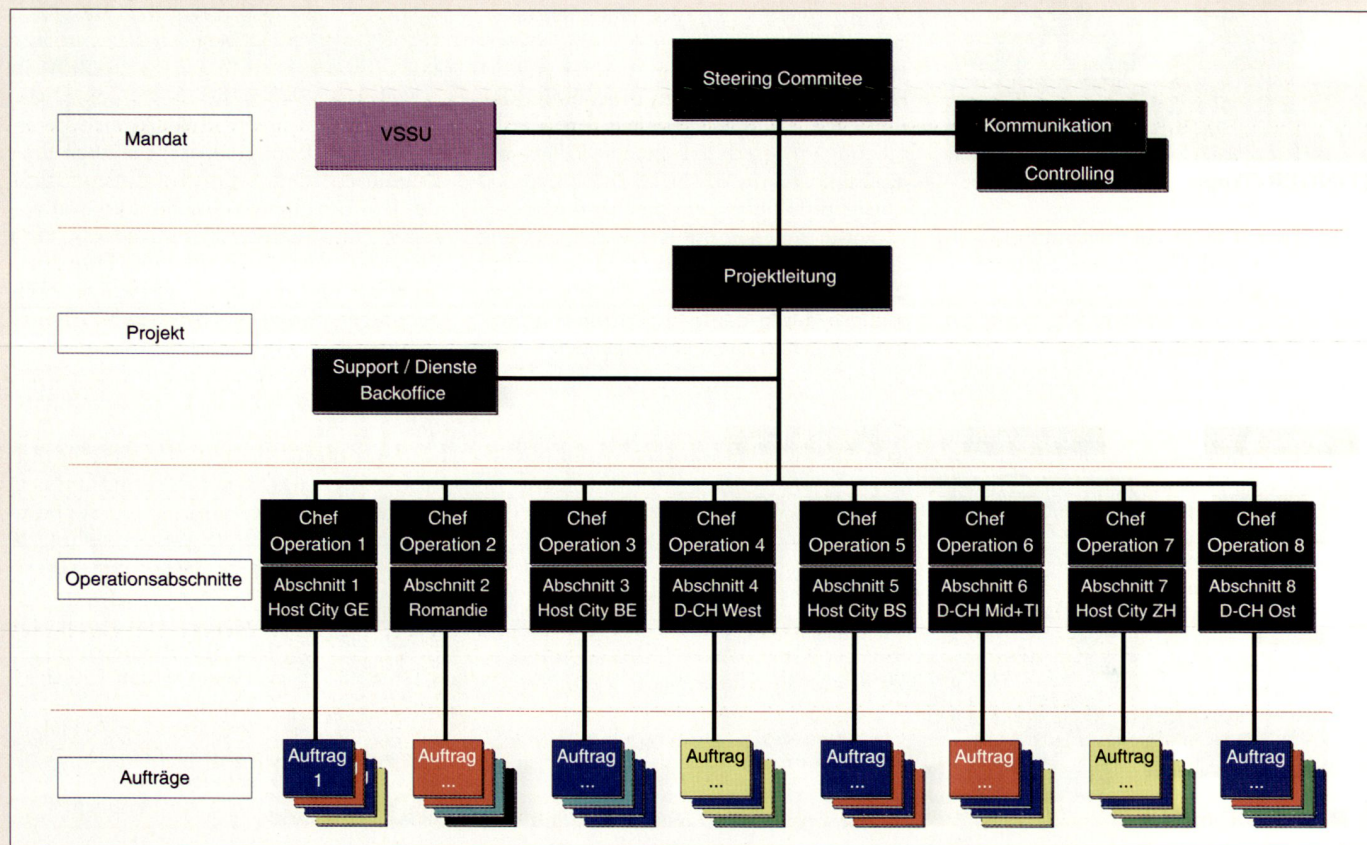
Mandat

VSSU

Steering Commitee

Kommunikation

Controlling

Projektleitung

Projekt

Support / Dienste Backoffice

Operationsabschnitte

Chef Operation 1
Abschnitt 1 Host City GE

Chef Operation 2
Abschnitt 2 Romandie

Chef Operation 3
Abschnitt 3 Host City BE

Chef Operation 4
Abschnitt 4 D-CH West

Chef Operation 5
Abschnitt 5 Host City BS

Chef Operation 6
Abschnitt 6 D-CH Mid+TI

Chef Operation 7
Abschnitt 7 Host City ZH

Chef Operation 8
Abschnitt 8 D-CH Ost

Aufträge

Auftrag 1

Auftrag ...

Auftrag ...

Auftrag ...

Auftrag ...

Auftrag ...

Auftrag ...

Auftrag ...